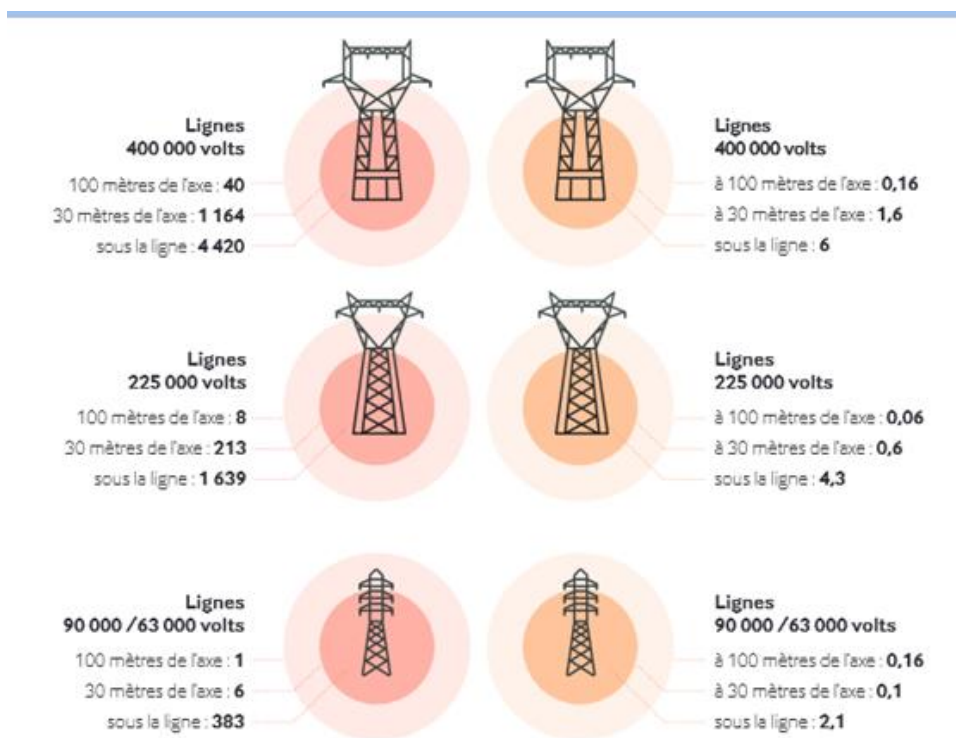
Lignes
400 000 volts
100 mètres de l'axe : **40**
30 mètres de l'axe : **1 164**
sous la ligne : **4 420**

Lignes
400 000 volts
à 100 mètres de l'axe : **0,16**
à 30 mètres de l'axe : **1,6**
sous la ligne : **6**

Lignes
225 000 volts
100 mètres de l'axe : **8**
30 mètres de l'axe : **213**
sous la ligne : **1 639**

Lignes
225 000 volts
à 100 mètres de l'axe : **0,06**
à 30 mètres de l'axe : **0,6**
sous la ligne : **4,3**

Lignes
90 000 /63 000 volts
100 mètres de l'axe : **1**
30 mètres de l'axe : **6**
sous la ligne : **383**

Lignes
90 000 /63 000 volts
à 100 mètres de l'axe : **0,16**
à 30 mètres de l'axe : **0,1**
sous la ligne : **2,1**